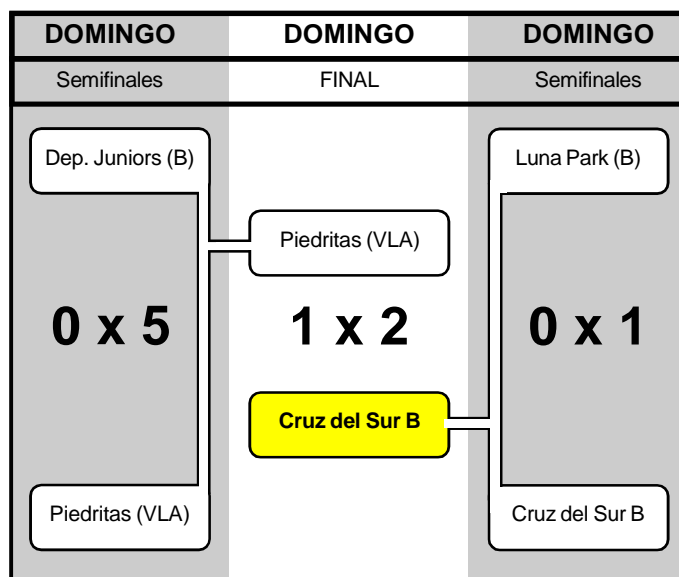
| DOMINGO | DOMINGO | DOMINGO |
|---|---|---|
| Semifinales | FINAL | Semifinales |

Dep. Juniors (B)

0 x 5

Piedritas (VLA)

Piedritas (VLA)

1 x 2

Cruz del Sur B

Luna Park (B)

0 x 1

Cruz del Sur B